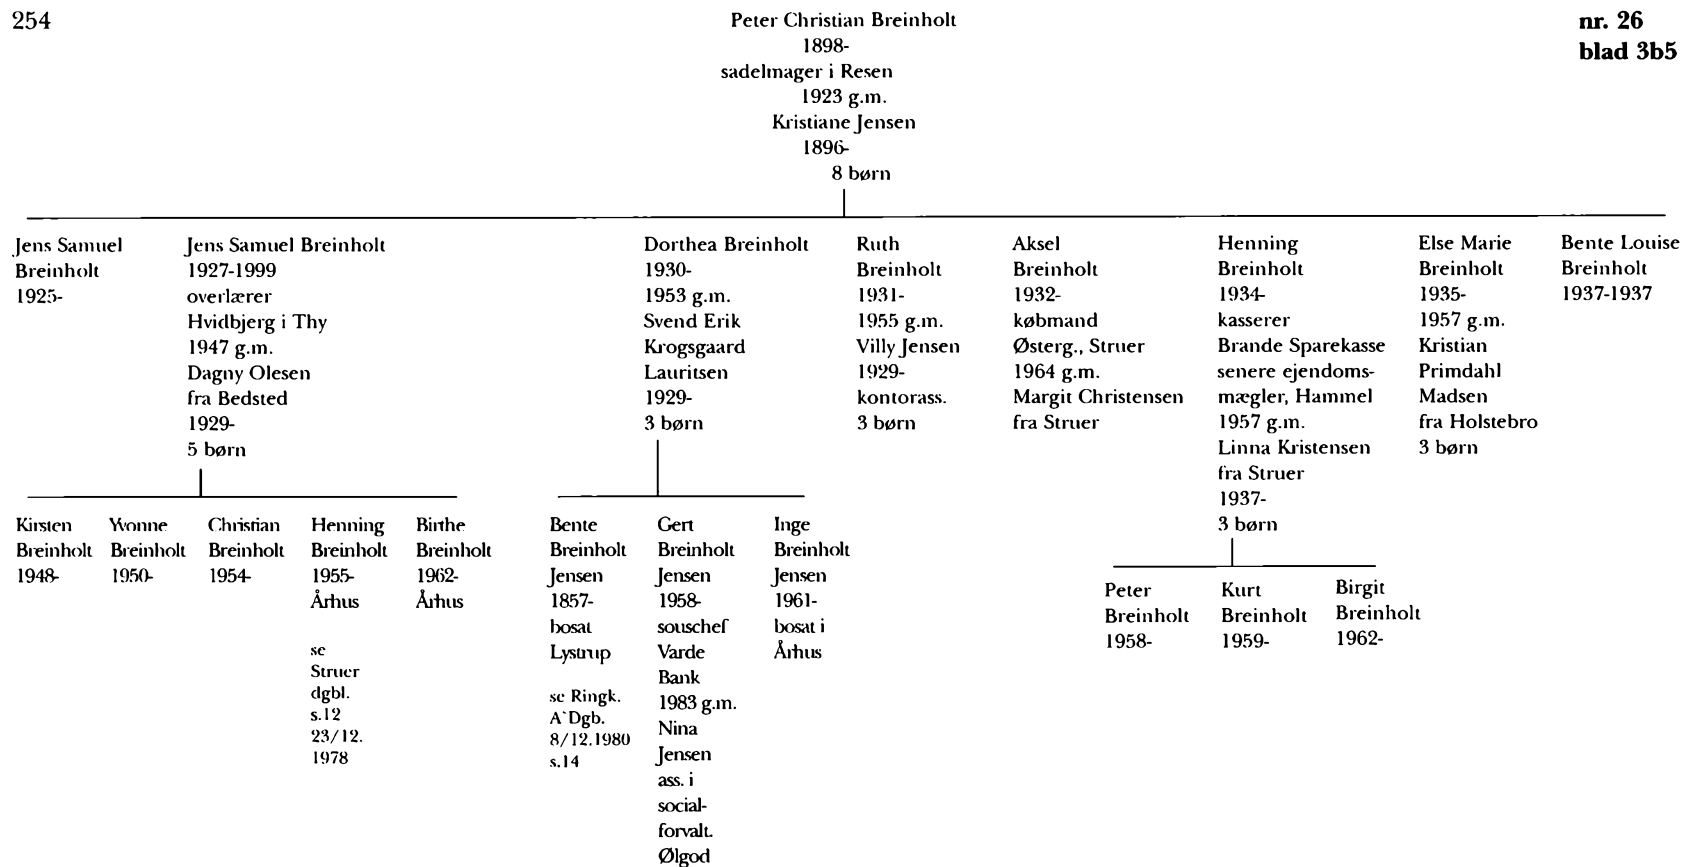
254

Peter Christian Breinholt
1898-
sadelmager i Resen
1923 g.m.
Kristiane Jensen
1896-
8 børn

nr. 26
blad 3b5

Jens Samuel
Breinholt
1925-

Jens Samuel Breinholt
1927-1999
overlærer
Hvidbjerg i Thy
1947 g.m.
Dagny Olesen
fra Bedsted
1929-
5 børn

Dorthea Breinholt
1930-
1953 g.m.
Svend Erik
Krogsgaard
Lauritsen
1929-
3 børn

Ruth
Breinholt
1931-
1955 g.m.
Villy Jensen
1929-
kontorass.
3 børn

Aksel
Breinholt
1932-
købmand
Østerg., Struer
1964 g.m.
Margit Christensen
fra Struer

Henning
Breinholt
1934-
kasserer
Brande Sparekasse
senere ejendomsmægler, Hammel
1957 g.m.
Linna Kristensen
fra Struer
1937-
3 børn

Else Marie
Breinholt
1935-
1957 g.m.
Kristian
Primdahl
Madsen
fra Holstebro
3 børn

Bente Louise
Breinholt
1937-1937

Kirsten
Breinholt
1948-

Yvonne
Breinholt
1950-

Christian
Breinholt
1954-

Henning
Breinholt
1955-
Århus

se
Struer
dgbl.
s.12
23/12.
1978

Birthe
Breinholt
1962-
Århus

Bente
Breinholt
Jensen
1857-
bosat
Lystrup

se Ringk.
A`Dgb.
8/12.1980
s.14

Gert
Breinholt
Jensen
1958-
souschef
Varde
Bank
1983 g.m.
Nina
Jensen
ass. i
socialforvalt.
Ølgod

Inge
Breinholt
Jensen
1961-
bosat i
Århus

Peter
Breinholt
1958-

Kurt
Breinholt
1959-

Birgit
Breinholt
1962-